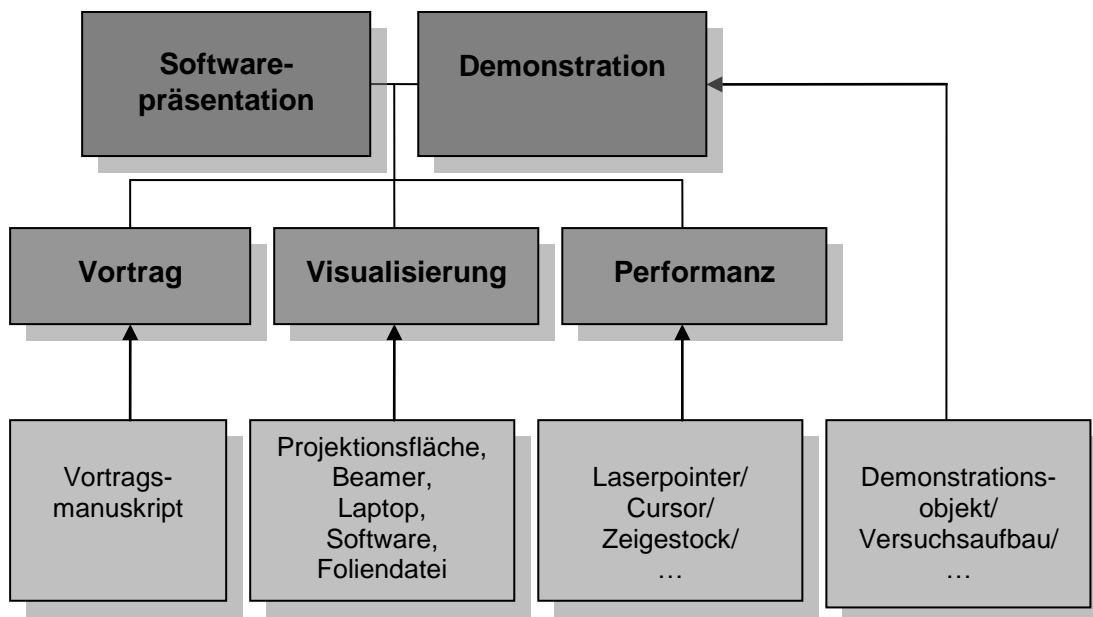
Software-präsentation

Demonstration

Vortrag

Visualisierung

Performanz

Vortrags-manuskript

Projektionsfläche, Beamer, Laptop, Software, Foliendatei

Laserpointer/ Cursor/ Zeigestock/ …

Demonstrations-objekt/ Versuchsaufbau/ …